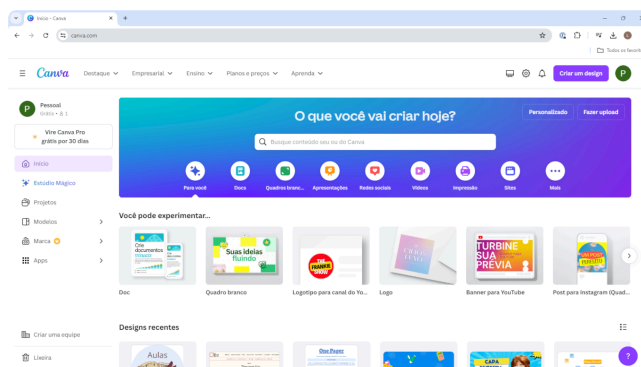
Início - Canva

canva.com

Todos os favoritos

Canva Destaque Empresarial Ensino Planos e preços Aprenda

Criar um design

P

P Pessoal
Grátis • 1

Vire Canva Pro grátis por 30 dias

Início
Estúdio Mágico
Projetos
Modelos
Marca
Apps

Criar uma equipe
Lixeira

O que você vai criar hoje?

Personalizado Fazer upload

Busque conteúdo seu ou do Canva

Para você Docs Quadros branc... Apresentações Redes sociais Vídeos Impressão Sites Mais

Você pode experimentar...

Crie documentos

Suas ideias fluindo

TURBINE SUA PRÉVIA

Doc Quadro branco Logotipo para canal do Yo... Logo Banner para YouTube Post para Instagram (Quad...

Designs recentes

Aulas

One Paper

CAPA

?